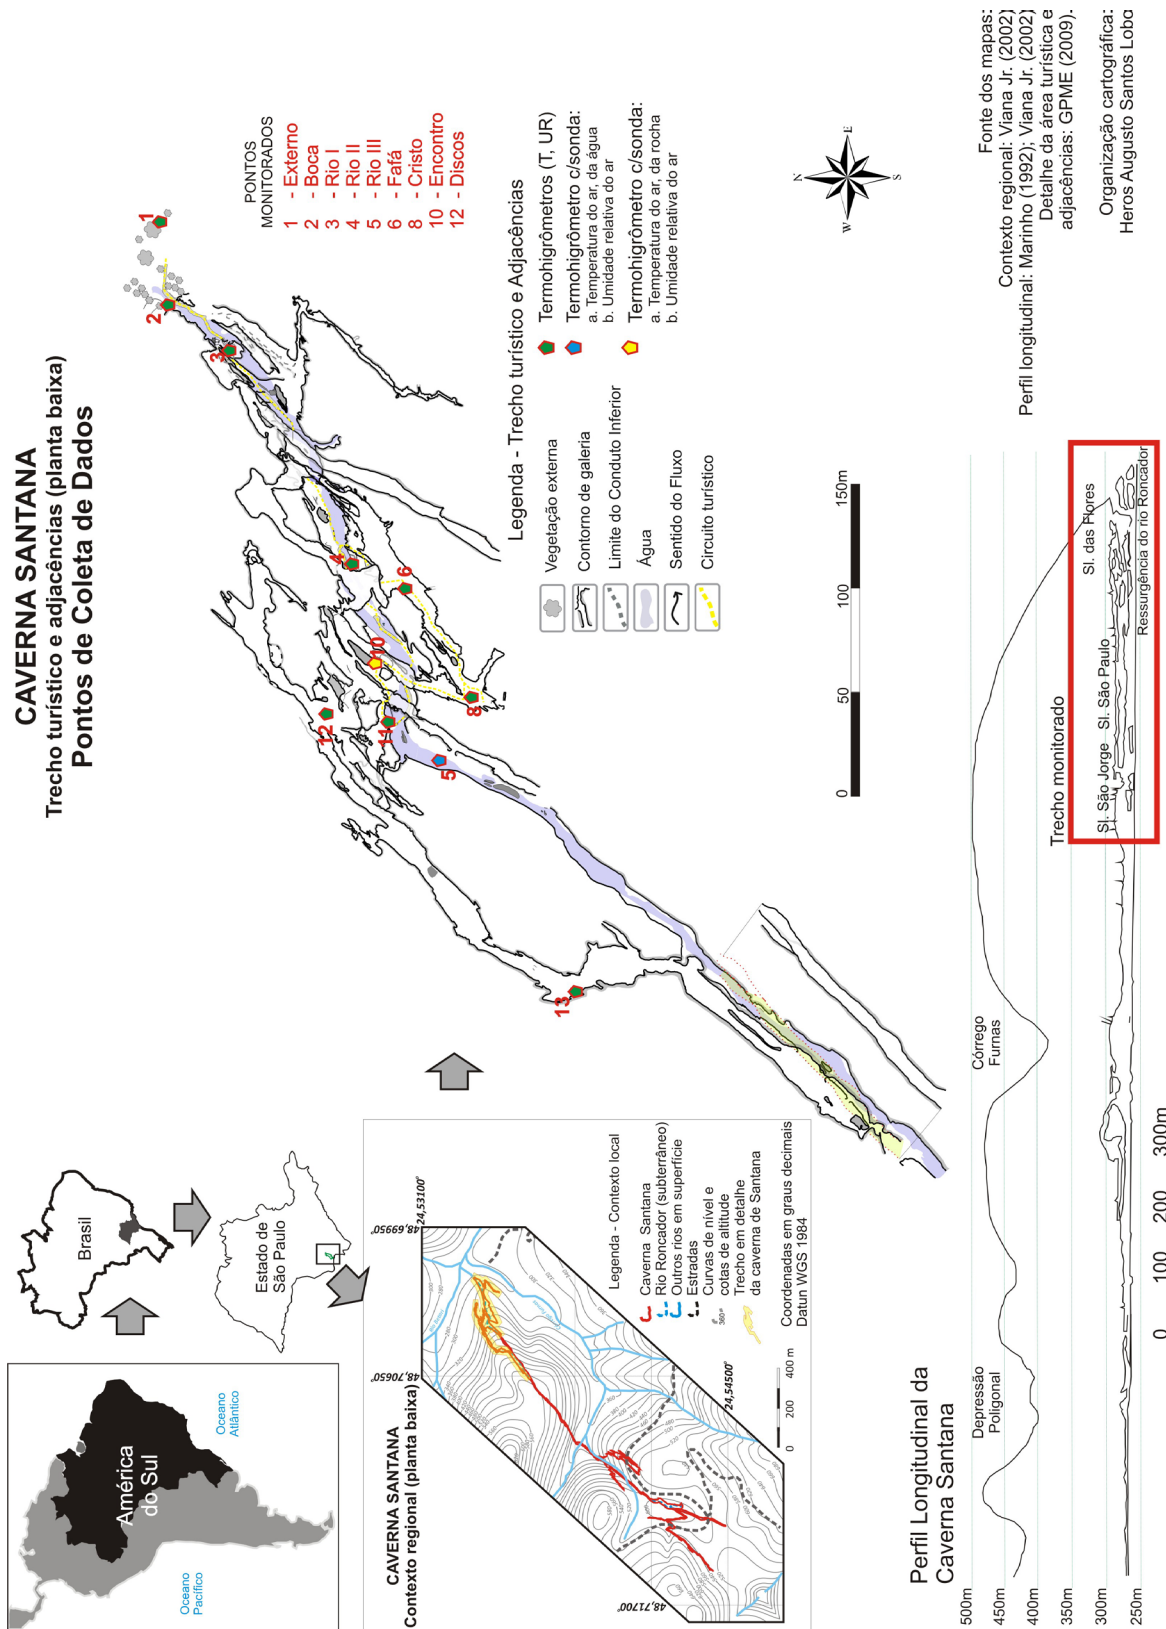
CAVERNA SANTANA
Trecho turístico e adjacências (planta baixa)
Pontos de Coleta de Dados

PONTOS MONITORADOS
1 - Externo
2 - Boca
3 - Rio I
4 - Rio II
5 - Rio III
6 - Fafá
8 - Cristo
10 - Encontro
12 - Discos

Legenda - Trecho turístico e Adjacências
Vegetação externa
Contorno de galeria
Limite do Conduto Inferior
Água
Sentido do Fluxo
Circuito turístico
Termohigrômetros (T, UR)
Termohigrômetro c/sonda:
a. Temperatura do ar, da água
b. Umidade relativa do ar
Termohigrômetro c/sonda:
a. Temperatura do ar, da rocha
b. Umidade relativa do ar

0 50 100 150m

N E S W

Fonte dos mapas:
Contexto regional: Viana Jr. (2002)
Perfil longitudinal: Marinho (1992); Viana Jr. (2002)
Detalhe da área turística e adjacências: GPME (2009).

Organização cartográfica:
Heros Augusto Santos Lobo

1 2 3 4 5 6 8 10 11 12 13

América do Sul
Oceano Pacífico
Oceano Atlântico
Brasil
Estado de São Paulo

CAVERNA SANTANA
Contexto regional (planta baixa)
48,71700° 48,70650° 48,69950° 24,54500° 24,53100°
0 200 400 m

Legenda - Contexto local
Caverna Santana
Rio Roncador (subterrâneo)
Outros rios em superfície
Estradas
Curvas de nível e cotas de altitude
Trecho em detalhe da caverna de Santana
Coordenadas em graus decimais
Datun WGS 1984

Perfil Longitudinal da Caverna Santana
500m
450m
400m
350m
300m
250m
Depressão Poligonal
Córrego Furnas
Trecho monitorado
Sl. São Jorge
Sl. São Paulo
Sl. das Flores
Ressurgência do rio Roncador
0 100 200 300m